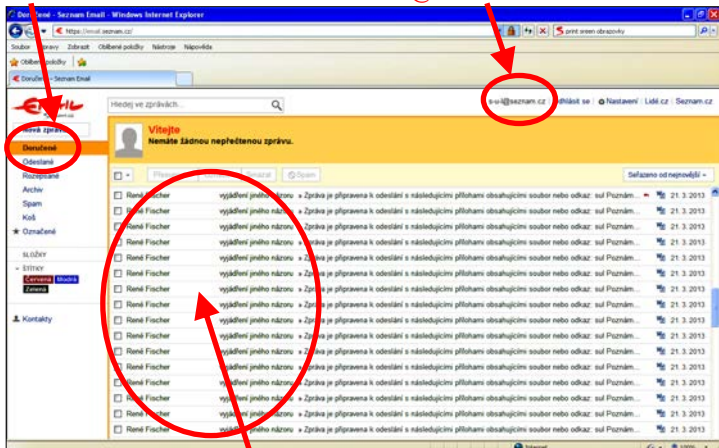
Doručené - Seznam Email - Windows Internet Explorer

https://email.seznam.cz/

print sreen obrazovky

Soubor Úpravy Zobrazit Oblíbené položky Nástroje Nápověda

Oblíbené položky

Doručené - Seznam Email

Hledej ve zprávách...

s-u-i@seznam.cz Odhlásit se Nastavení Lidé.cz Seznam.cz

Nová zpráva

Doručené
Odeslané
Rozepsané
Archiv
Spam
Koš
Označené

SLOŽKY

ŠTÍTKY
Červená Modrá
Zelená

Kontakty

Vítejte
Nemáte žádnou nepřečtenou zprávu.

Přesunout Smazat Spam

Seřazeno od nejnovější

| René Fischer | vyjádření jiného názoru | » Zpráva je připravena k odeslání s následujícími přílohami obsahujícími soubor nebo odkaz: sul Poznám... | 21. 3. 2013 |
|---|---|---|---|
| René Fischer | vyjádření jiného názoru | » Zpráva je připravena k odeslání s následujícími přílohami obsahujícími soubor nebo odkaz: sul Poznám... | 21. 3. 2013 |
| René Fischer | vyjádření jiného názoru | » Zpráva je připravena k odeslání s následujícími přílohami obsahujícími soubor nebo odkaz: sul Poznám... | 21. 3. 2013 |
| René Fischer | vyjádření jiného názoru | » Zpráva je připravena k odeslání s následujícími přílohami obsahujícími soubor nebo odkaz: sul Poznám... | 21. 3. 2013 |
| René Fischer | vyjádření jiného názoru | » Zpráva je připravena k odeslání s následujícími přílohami obsahujícími soubor nebo odkaz: sul Poznám... | 21. 3. 2013 |
| René Fischer | vyjádření jiného názoru | » Zpráva je připravena k odeslání s následujícími přílohami obsahujícími soubor nebo odkaz: sul Poznám... | 21. 3. 2013 |
| René Fischer | vyjádření jiného názoru | » Zpráva je připravena k odeslání s následujícími přílohami obsahujícími soubor nebo odkaz: sul Poznám... | 21. 3. 2013 |
| René Fischer | vyjádření jiného názoru | » Zpráva je připravena k odeslání s následujícími přílohami obsahujícími soubor nebo odkaz: sul Poznám... | 21. 3. 2013 |
| René Fischer | vyjádření jiného názoru | » Zpráva je připravena k odeslání s následujícími přílohami obsahujícími soubor nebo odkaz: sul Poznám... | 21. 3. 2013 |
| René Fischer | vyjádření jiného názoru | » Zpráva je připravena k odeslání s následujícími přílohami obsahujícími soubor nebo odkaz: sul Poznám... | 21. 3. 2013 |
| René Fischer | vyjádření jiného názoru | » Zpráva je připravena k odeslání s následujícími přílohami obsahujícími soubor nebo odkaz: sul Poznám... | 21. 3. 2013 |
| René Fischer | vyjádření jiného názoru | » Zpráva je připravena k odeslání s následujícími přílohami obsahujícími soubor nebo odkaz: sul Poznám... | 21. 3. 2013 |
| René Fischer | vyjádření jiného názoru | » Zpráva je připravena k odeslání s následujícími přílohami obsahujícími soubor nebo odkaz: sul Poznám... | 21. 3. 2013 |
| René Fischer | vyjádření jiného názoru | » Zpráva je připravena k odeslání s následujícími přílohami obsahujícími soubor nebo odkaz: sul Poznám... | 21. 3. 2013 |
| René Fischer | vyjádření jiného názoru | » Zpráva je připravena k odeslání s následujícími přílohami obsahujícími soubor nebo odkaz: sul Poznám... | 21. 3. 2013 |

Internet
100%